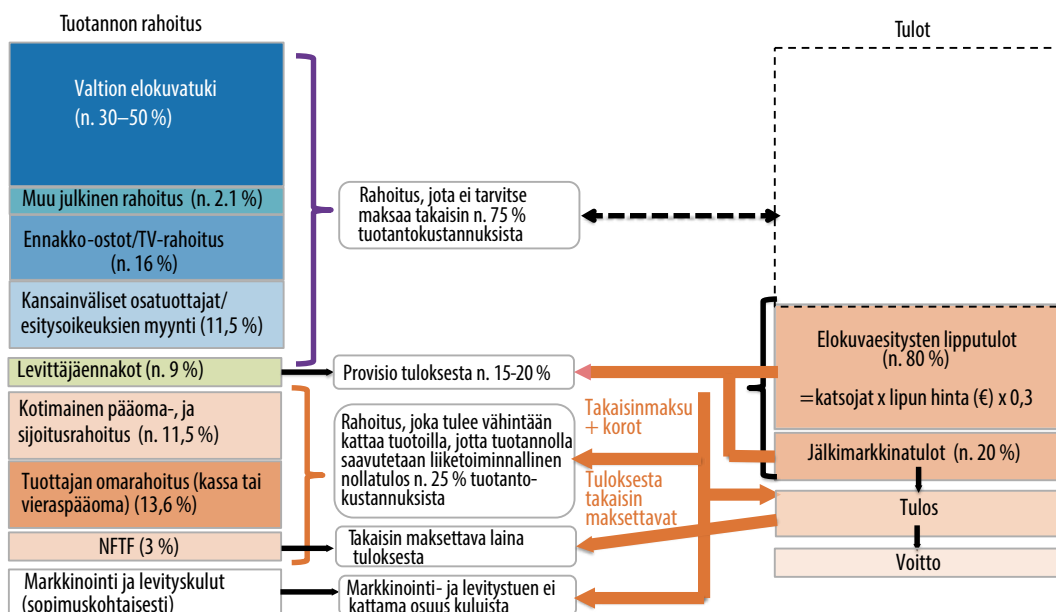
Tuotannon rahoitus

Valtion elokuvatuki (n. 30–50 %)

Muu julkinen rahoitus (n. 2.1 %)

Ennakko-ostot/TV-rahoitus (n. 16 %)

Kansainväliset osatuottajat/ esitysoikeuksien myynti (11,5 %)

Levittäjäennakot (n. 9 %)

Kotimainen pääoma-, ja sijoitusrahoitus (n. 11,5 %)

Tuottajan omarahoitus (kassa tai vieraspääoma) (13,6 %)

NFTF (3 %)

Markkinointi ja levityskulut (sopimuskohtaisesti)

Rahoitus, jota ei tarvitse maksaa takaisin n. 75 % tuotantokustannuksista

Provisio tuloksesta n. 15-20 %

Rahoitus, joka tulee vähintään kattaa tuotoilla, jotta tuotannolla saavutetaan liiketoiminnallinen nollatulos n. 25 % tuotantokustannuksista

Takaisin maksettava laina tuloksesta

Markkinointi- ja levitystuen ei kattama osuus kuluista

Takaisinmaksu + korot

Tuloksesta takaisin maksettavat

Tulot

Elokuvaesitysten lipputulot (n. 80 %)

=katsojat x lipun hinta (€) x 0,3

Jälkimarkkinatulot (n. 20 %)

Tulos

Voitto